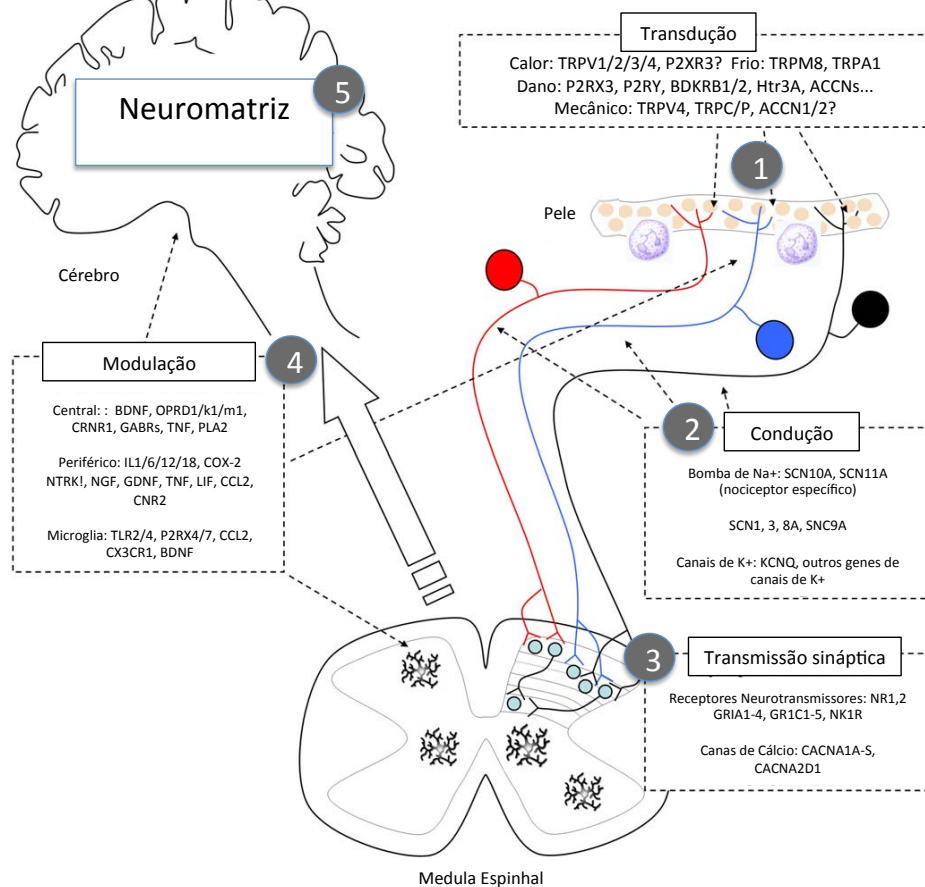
Transdução

Calor: TRPV1/2/3/4, P2XR3? Frio: TRPM8, TRPA1
Dano: P2RX3, P2RY, BDKRB1/2, Htr3A, ACCNs...
Mecânico: TRPV4, TRPC/P, ACCN1/2?

Neuromatriz

5

1

Pele

Cérebro

4

Modulação

Central: : BDNF, OPRD1/k1/m1, CRNR1, GABRs, TNF, PLA2

Periférico: IL1/6/12/18, COX-2 NTRK!, NGF, GDNF, TNF, LIF, CCL2, CNR2

Microglia: TLR2/4, P2RX4/7, CCL2, CX3CR1, BDNF

2

Condução

Bomba de Na+: SCN10A, SCN11A (nociceptor específico)

SCN1, 3, 8A, SNC9A

Canais de K+: KCNQ, outros genes de canais de K+

3

Transmissão sináptica

Receptores Neurotransmissores: NR1,2 GRIA1-4, GR1C1-5, NK1R

Canas de Cálcio: CACNA1A-S, CACNA2D1

Medula Espinhal